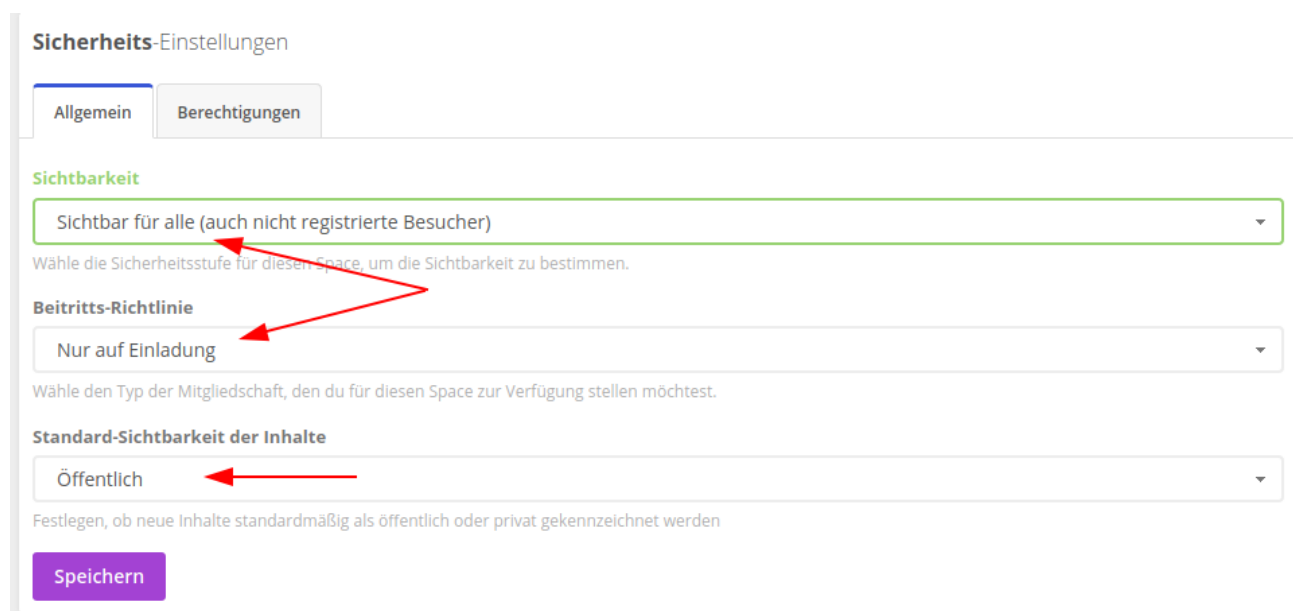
**Sicherheits**-Einstellungen

Allgemein | Berechtigungen

Sichtbarkeit

Sichtbar für alle (auch nicht registrierte Besucher)

Wähle die Sicherheitsstufe für diesen Space, um die Sichtbarkeit zu bestimmen.

Beitritts-Richtlinie

Nur auf Einladung

Wähle den Typ der Mitgliedschaft, den du für diesen Space zur Verfügung stellen möchtest.

Standard-Sichtbarkeit der Inhalte

Öffentlich

Festlegen, ob neue Inhalte standardmäßig als öffentlich oder privat gekennzeichnet werden

Speichern